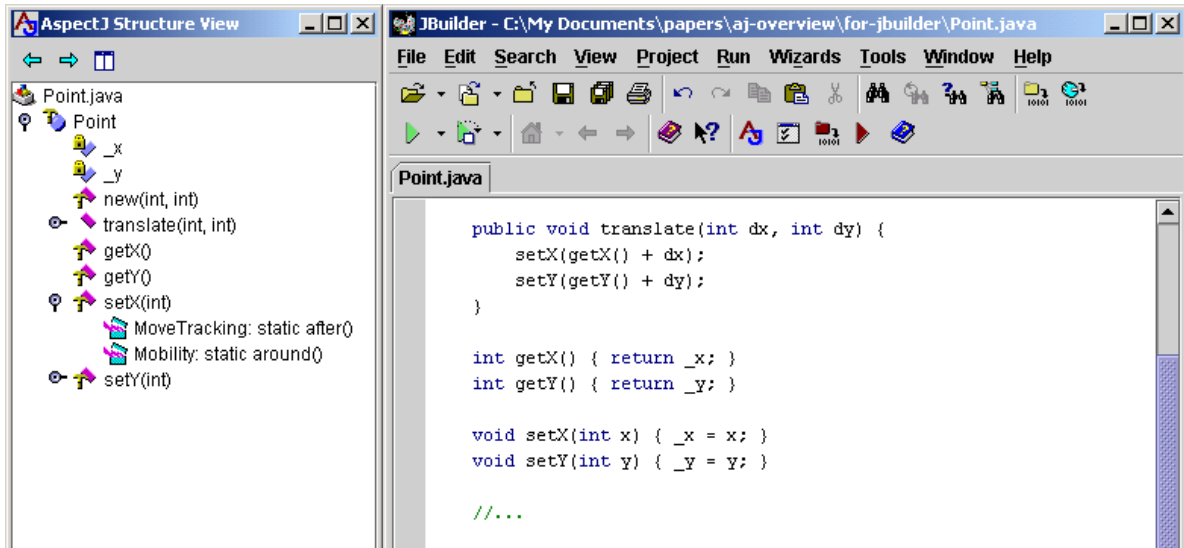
AspectJ Structure View

Point.java
Point
_x
_y
new(int, int)
translate(int, int)
getX()
getY()
setX(int)
MoveTracking: static after()
Mobility: static around()
setY(int)

JBuilder - C:\My Documents\papers\aj-overview\for-jbuilder\Point.java

File Edit Search View Project Run Wizards Tools Window Help

Point.java

public void translate(int dx, int dy) {
    setX(getX() + dx);
    setY(getY() + dy);
}

int getX() { return _x; }
int getY() { return _y; }

void setX(int x) { _x = x; }
void setY(int y) { _y = y; }

//...